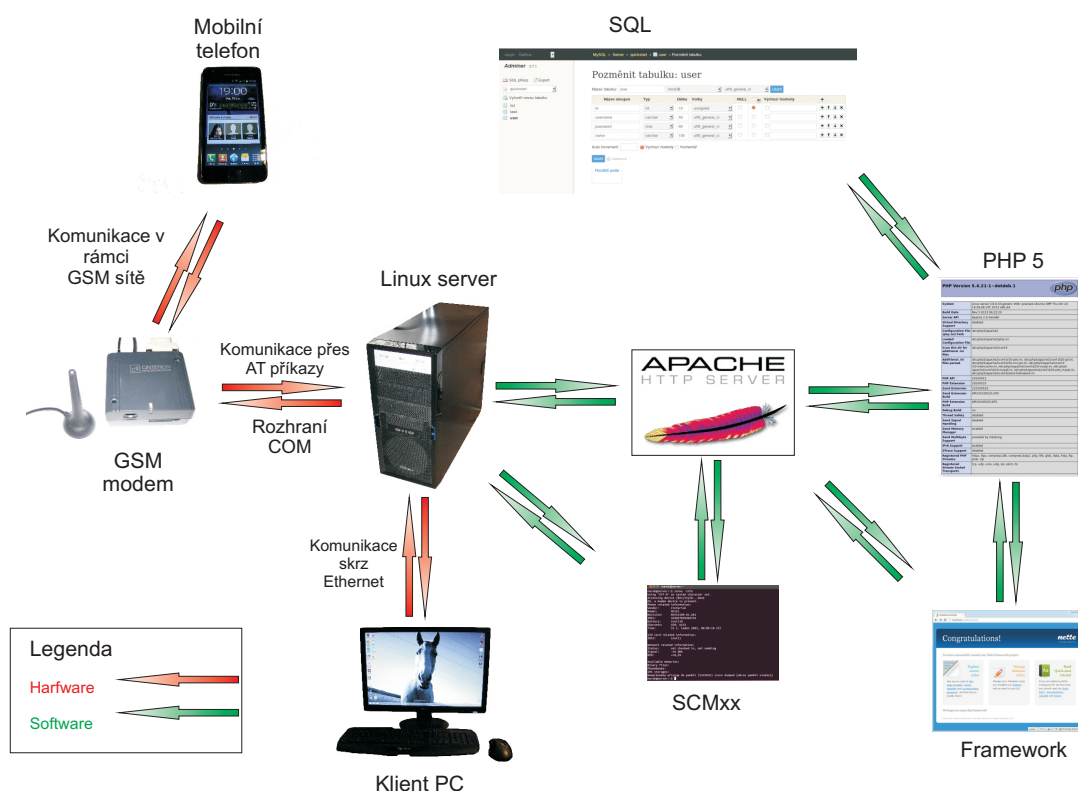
Mobilní telefon

SQL

Adminer

Pozměnit tabulku: user

Komunikace v rámci GSM sítě

Linux server

PHP 5

PHP Version 5.4.21-1~dotdeb.1

Komunikace přes AT příkazy

Rozhraní COM

GSM modem

APACHE HTTP SERVER

Komunikace skrz Ethernet

Legenda

Harfware

Software

SCMxx

Congratulations!

nette

Klient PC

Framework